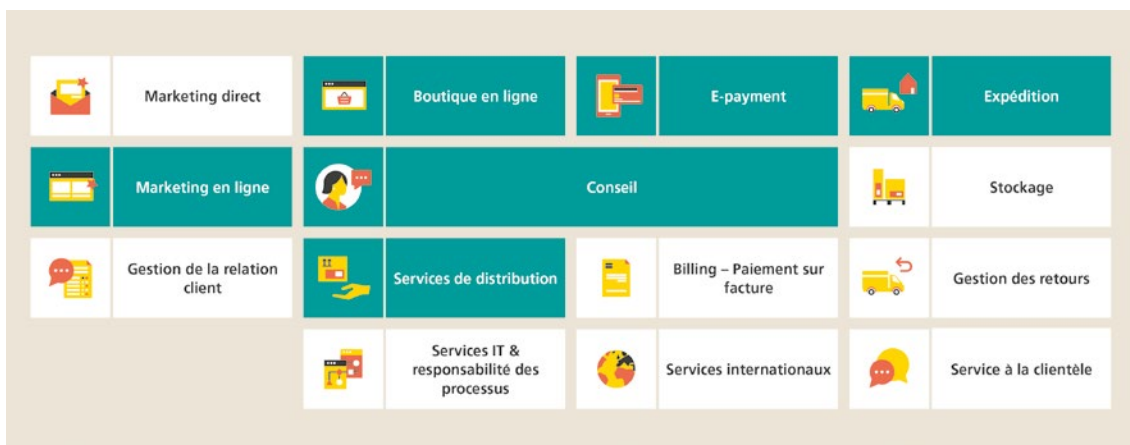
Marketing direct

Boutique en ligne

E-payment

Expédition

Marketing en ligne

Conseil

Stockage

Gestion de la relation client

Services de distribution

Billing – Paiement sur facture

Gestion des retours

Services IT & responsabilité des processus

Services internationaux

Service à la clientèle